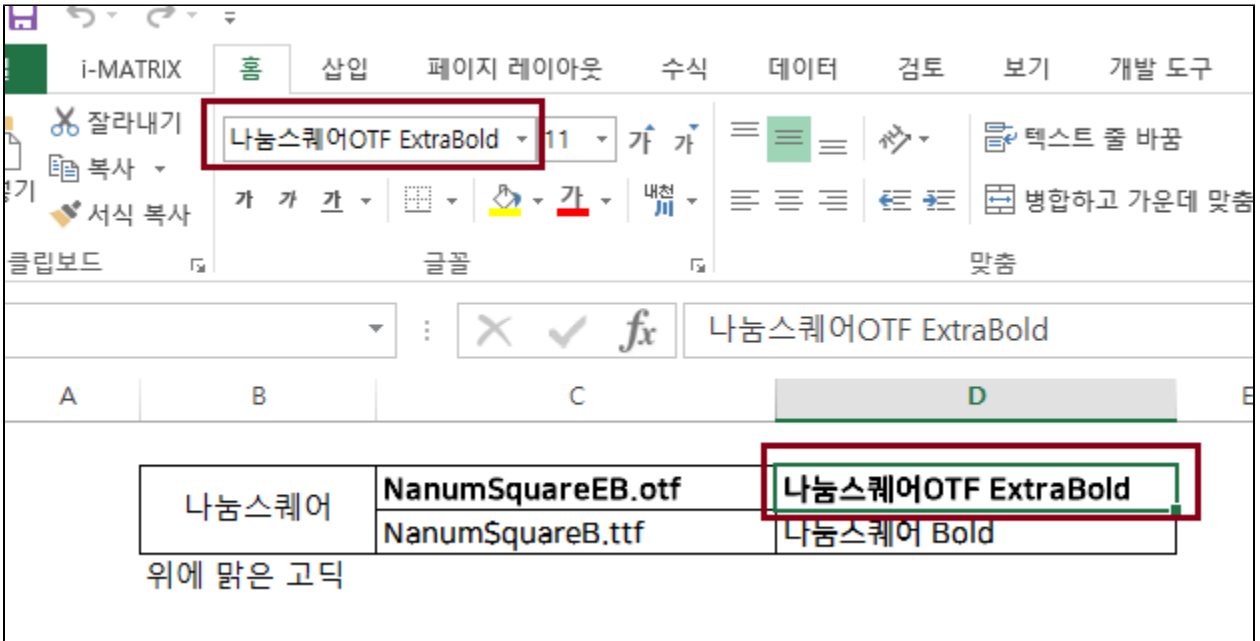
i-MATRIX 홈 삽입 페이지 레이아웃 수식 데이터 검토 보기 개발 도구

잘라내기
복사
서식 복사
붙여넣기
클립보드

나눔스퀘어OTF ExtraBold 11
가 가 가
글꼴

텍스트 줄 바꿈
병합하고 가운데 맞춤
맞춤

$f_x$ 나눔스퀘어OTF ExtraBold

| A | B | C | D |
|---|---|---|---|
| | 나눔스퀘어 | NanumSquareEB.otf | 나눔스퀘어OTF ExtraBold |
| | | NanumSquareB.ttf | 나눔스퀘어 Bold |
| | 위에 맑은 고딕 | | |